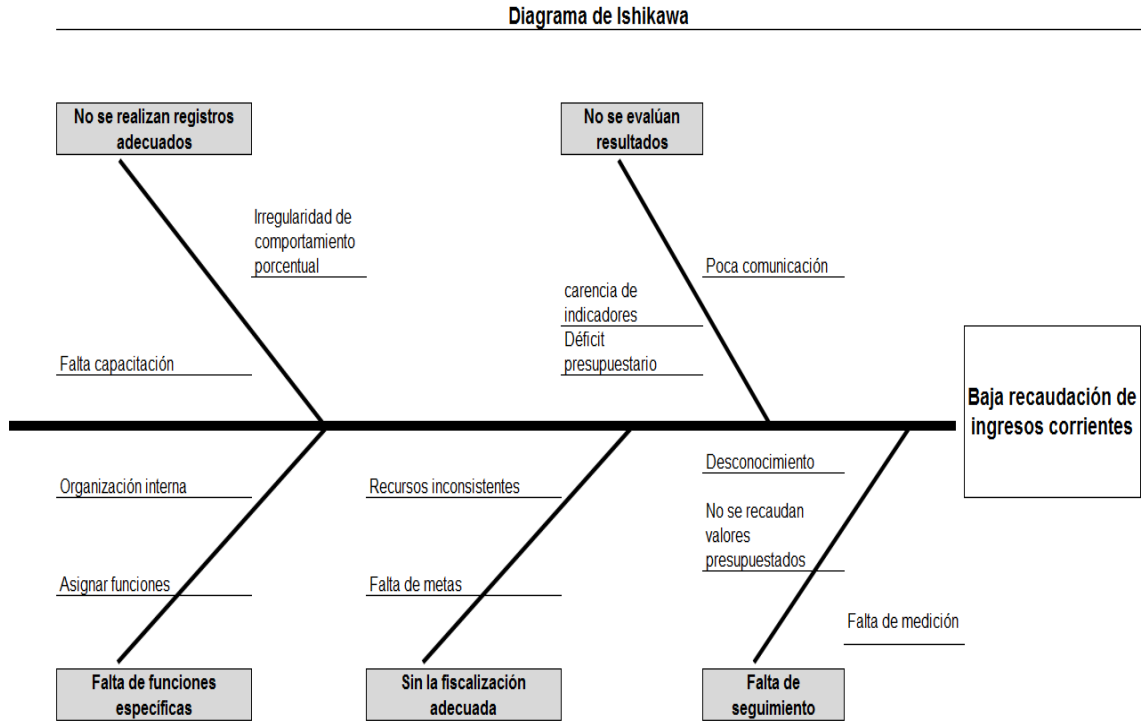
Diagrama de Ishikawa

No se realizan registros adecuados

Irregularidad de comportamiento porcentual

Falta capacitación

No se evalúan resultados

Poca comunicación

carencia de indicadores

Déficit presupuestario

Baja recaudación de ingresos corrientes

Organización interna

Asignar funciones

Falta de funciones específicas

Recursos inconsistentes

Falta de metas

Sin la fiscalización adecuada

Desconocimiento

No se recaudan valores presupuestados

Falta de medición

Falta de seguimiento